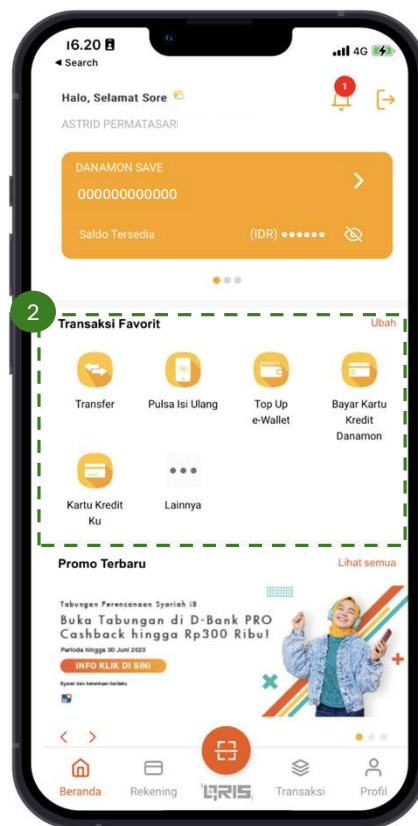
16.20
◂ Search
4G

Halo, Selamat Sore
ASTRID PERMATASARI
1

DANAMON SAVE
000000000000
Saldo Tersedia
(IDR) ●●●●●●

2
Transaksi Favorit
Ubah

Transfer
Pulsa Isi Ulang
Top Up e-Wallet
Bayar Kartu Kredit Danamon
Kartu Kredit Ku
Lainnya

Promo Terbaru
Lihat semua

Tabungan Perencanaan Syariah iB
Buka Tabungan di D-Bank PRO Cashback hingga Rp300 Ribu!
Periode hingga 30 Juni 2023
INFO KLIK DI SINI
Syarat dan ketentuan berlaku

Beranda
Rekening
QRIS
Transaksi
Profil